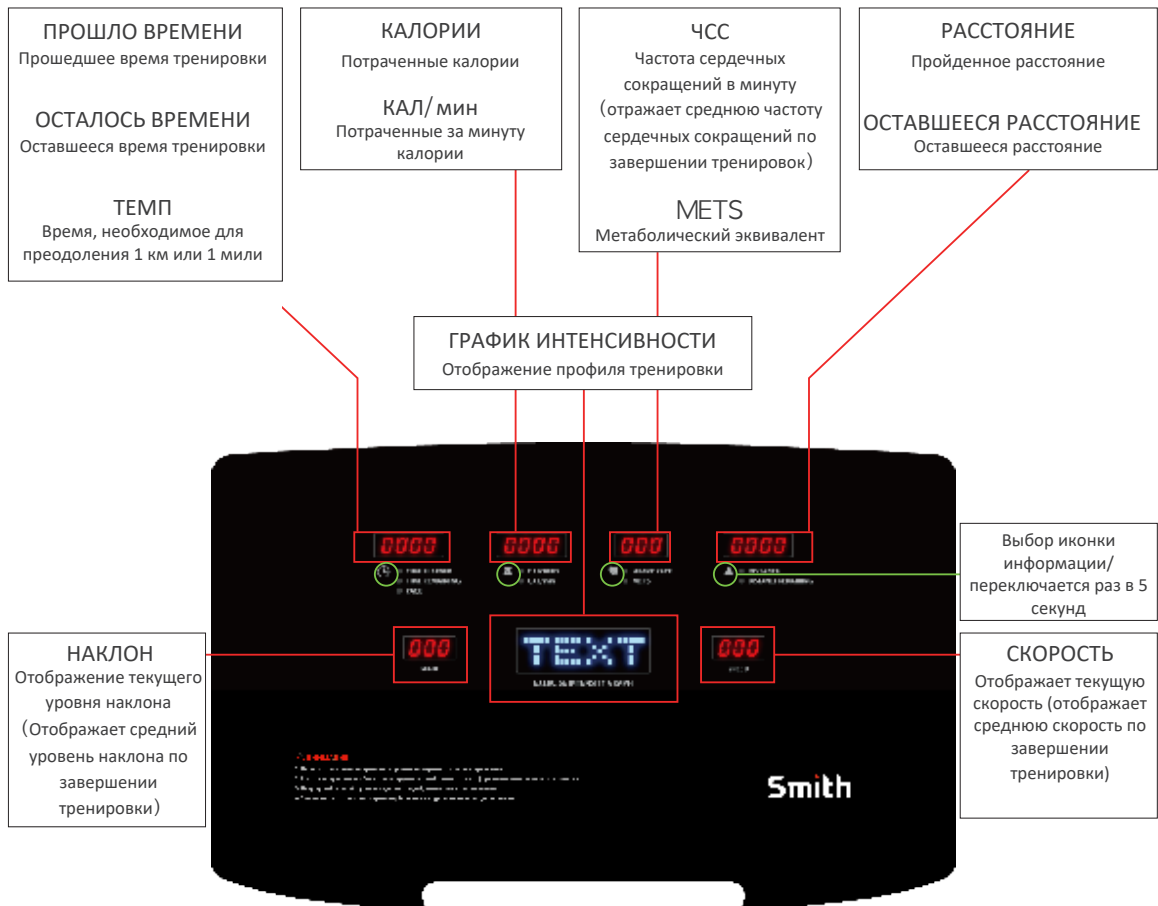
ПРОШЛО ВРЕМЕНИ
Прошедшее время тренировки

ОСТАЛОСЬ ВРЕМЕНИ
Оставшееся время тренировки

ТЕМП
Время, необходимое для преодоления 1 км или 1 мили

КАЛОРИИ
Потраченные калории

КАЛ/мин
Потраченные за минуту калории

ЧСС
Частота сердечных сокращений в минуту (отражает среднюю частоту сердечных сокращений по завершении тренировок)

METS
Метаболический эквивалент

РАССТОЯНИЕ
Пройденное расстояние

ОСТАВШЕЕСЯ РАССТОЯНИЕ
Оставшееся расстояние

ГРАФИК ИНТЕНСИВНОСТИ
Отображение профиля тренировки

0000 0000 000 0000

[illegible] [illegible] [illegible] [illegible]

Выбор иконки информации/ переключается раз в 5 секунд

НАКЛОН
Отображение текущего уровня наклона (Отображает средний уровень наклона по завершении тренировки)

000

TEXT

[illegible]

000

СКОРОСТЬ
Отображает текущую скорость (отображает среднюю скорость по завершении тренировки)

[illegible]

Smith